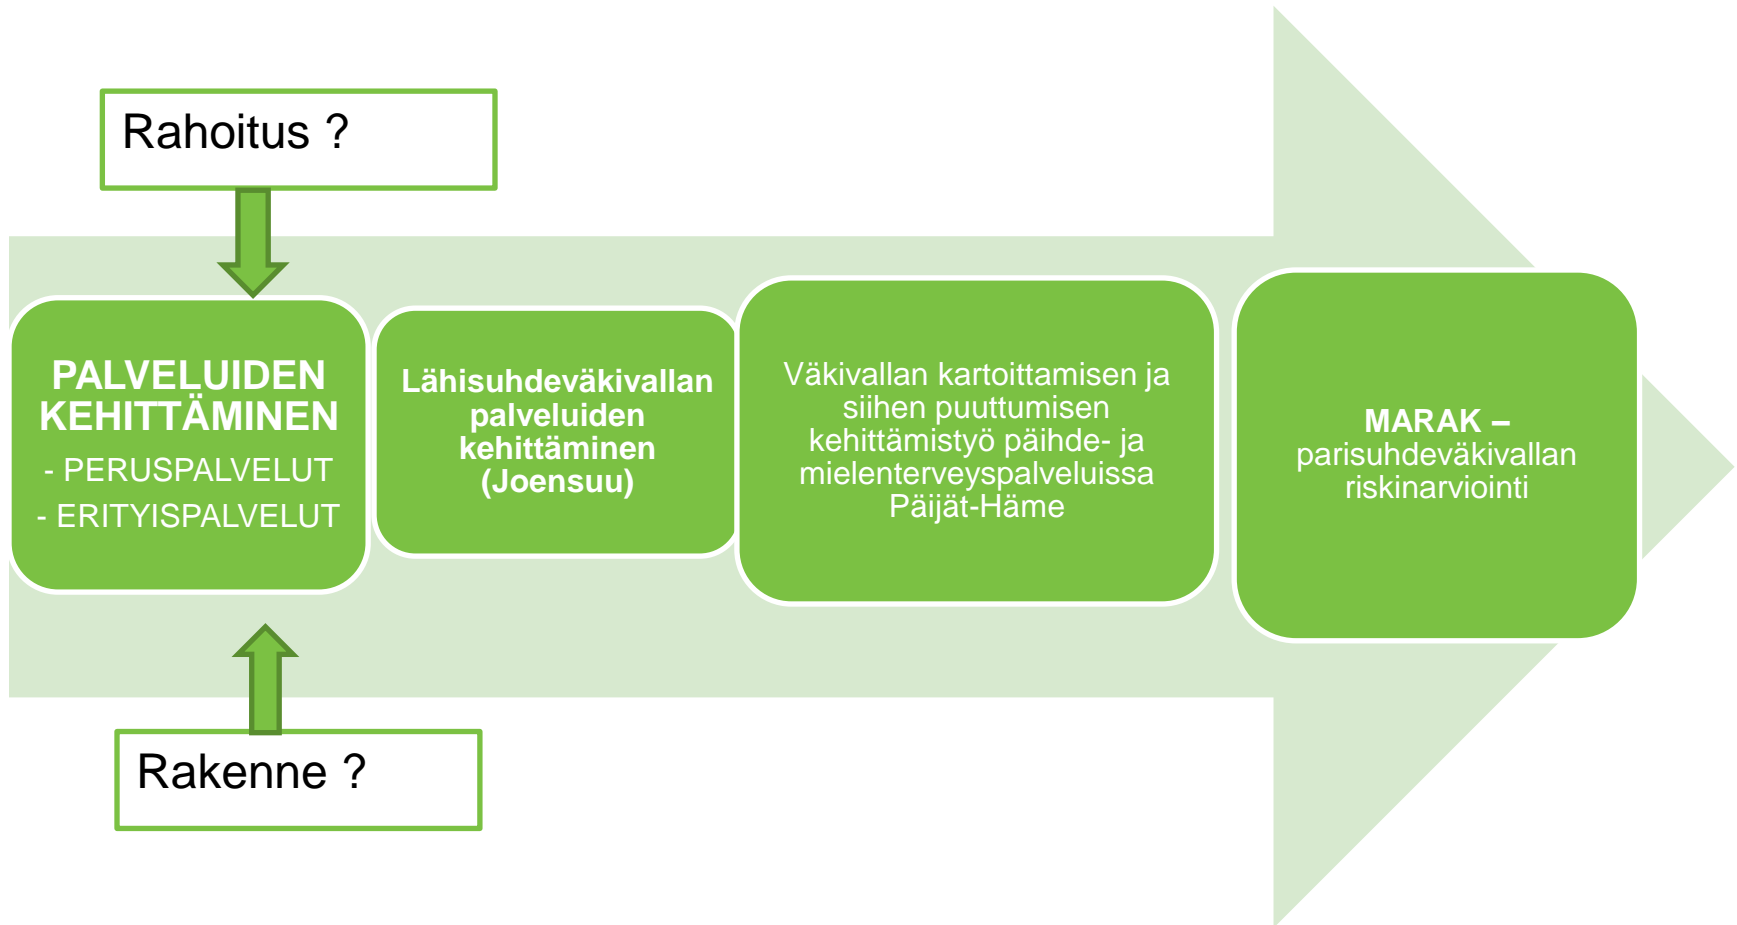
Rahoitus ?

PALVELUIDEN KEHITTÄMINEN
- PERUSPALVELUT
- ERITYISPALVELUT

Rakenne ?

Lähisuhdeväkivallan palveluiden kehittäminen (Joensuu)

Väkivallan kartoittamisen ja siihen puuttumisen kehittämistyö päihde- ja mielenterveyspalveluissa Päijät-Häme

MARAK – parisuhdeväkivallan riskinarviointi